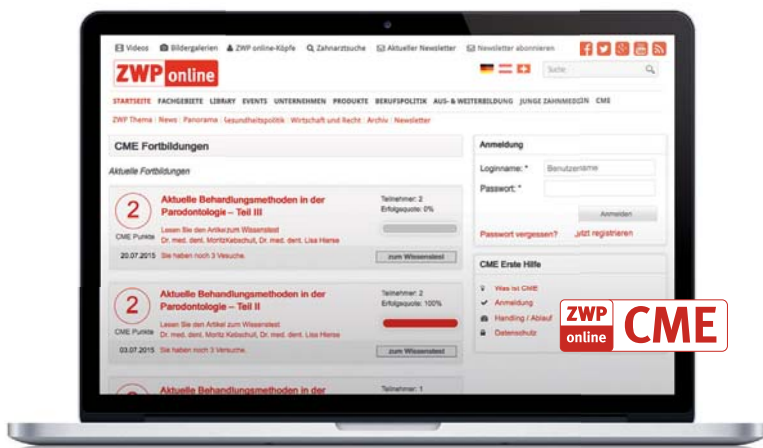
Videos Bildergalerien ZWP online-Köpfe Zahnarztsuche Aktueller Newsletter Newsletter abonnieren

ZWP online

Suche

STARTSEITE FACHGEBIETE LIBRARY EVENTS UNTERNEHMEN PRODUKTE BERUFSPOLITIK AUS- & WEITERBILDUNG JUNGE ZAHNMEDIZIN CME

ZWP Thema News Panorama Gesundheitspolitik Wirtschaft und Recht Archiv Newsletter

CME Fortbildungen

Aktuelle Fortbildungen

2
CME Punkte

Aktuelle Behandlungsmethoden in der Parodontologie – Teil III

Lesen Sie den Artikel zum Wissenstest
Dr. med. dent. Moritz Kebschull, Dr. med. dent. Lisa Hierse

Teilnehmer: 2
Erfolgsquote: 0%

20.07.2015 Sie haben noch 3 Versuche.

zum Wissenstest

2
CME Punkte

Aktuelle Behandlungsmethoden in der Parodontologie – Teil II

Lesen Sie den Artikel zum Wissenstest
Dr. med. dent. Moritz Kebschull, Dr. med. dent. Lisa Hierse

Teilnehmer: 2
Erfolgsquote: 100%

03.07.2015 Sie haben noch 3 Versuche.

zum Wissenstest

Aktuelle Behandlungsmethoden in der

Teilnehmer: 1

Anmeldung

Loginname: * Benutzername
Passwort: *

Anmelden

Passwort vergessen? Jetzt registrieren

CME Erste Hilfe

Was ist CME
Anmeldung
Handling / Ablauf
Datenschutz

ZWP online CME